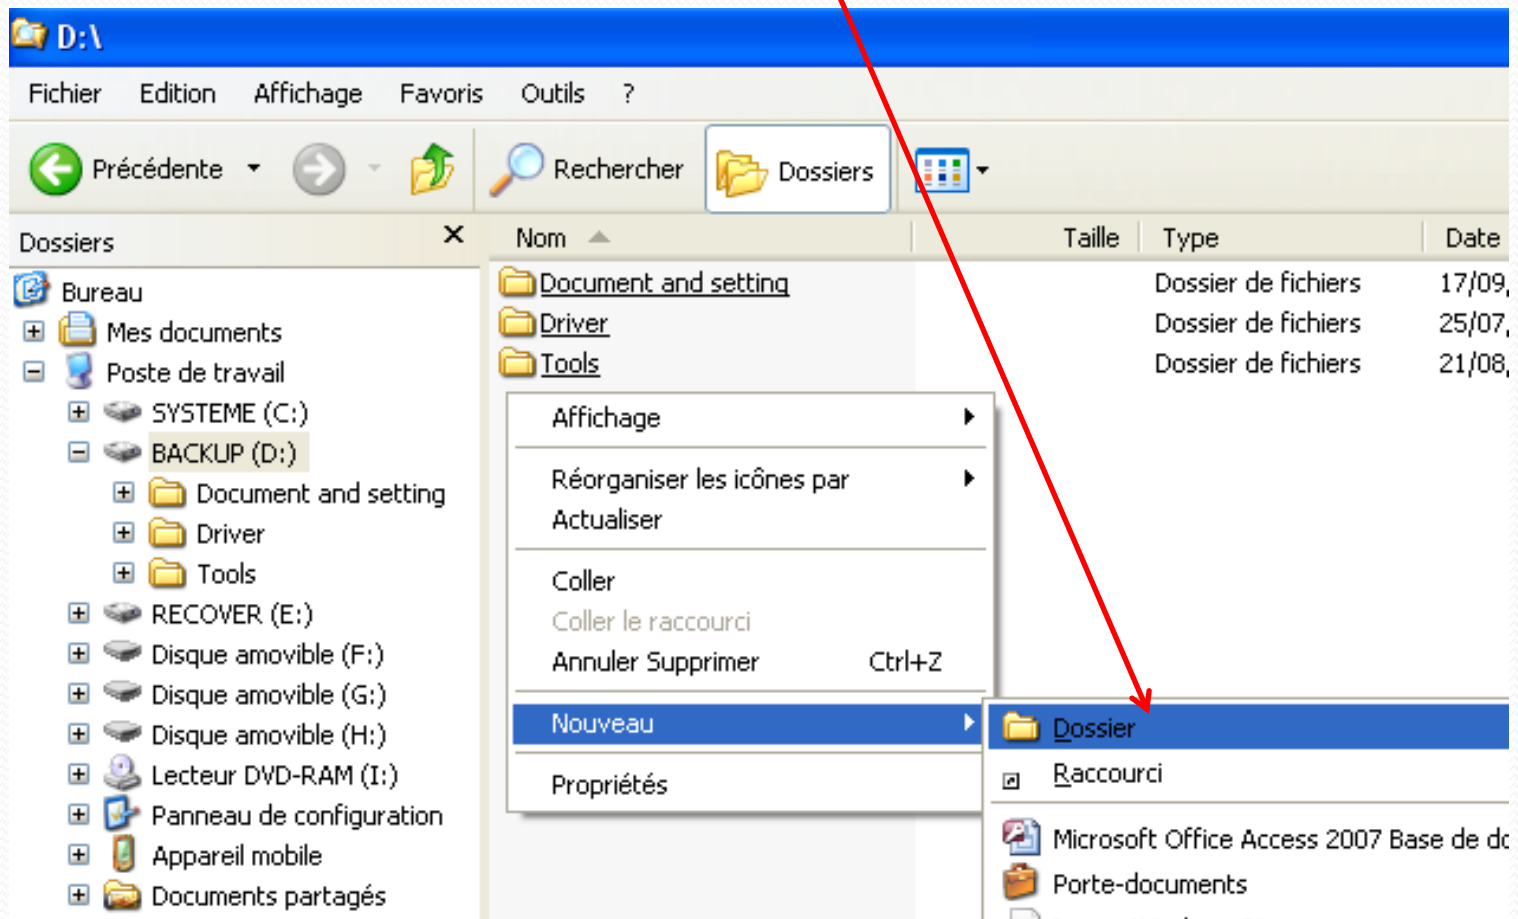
D:\

Fichier Edition Affichage Favoris Outils ?

Précédente Rechercher Dossiers

Dossiers

Bureau
Mes documents
Poste de travail
SYSTEME (C:)
BACKUP (D:)
Document and setting
Driver
Tools
RECOVER (E:)
Disque amovible (F:)
Disque amovible (G:)
Disque amovible (H:)
Lecteur DVD-RAM (I:)
Panneau de configuration
Appareil mobile
Documents partagés

| Nom | Taille | Type | Date |
|---|---|---|---|
| Document and setting | | Dossier de fichiers | 17/09, |
| Driver | | Dossier de fichiers | 25/07, |
| Tools | | Dossier de fichiers | 21/08, |

Affichage
Réorganiser les icônes par
Actualiser
Coller
Coller le raccourci
Annuler Supprimer Ctrl+Z
Nouveau
Propriétés

Dossier
Raccourci
Microsoft Office Access 2007 Base de d
Porte-documents